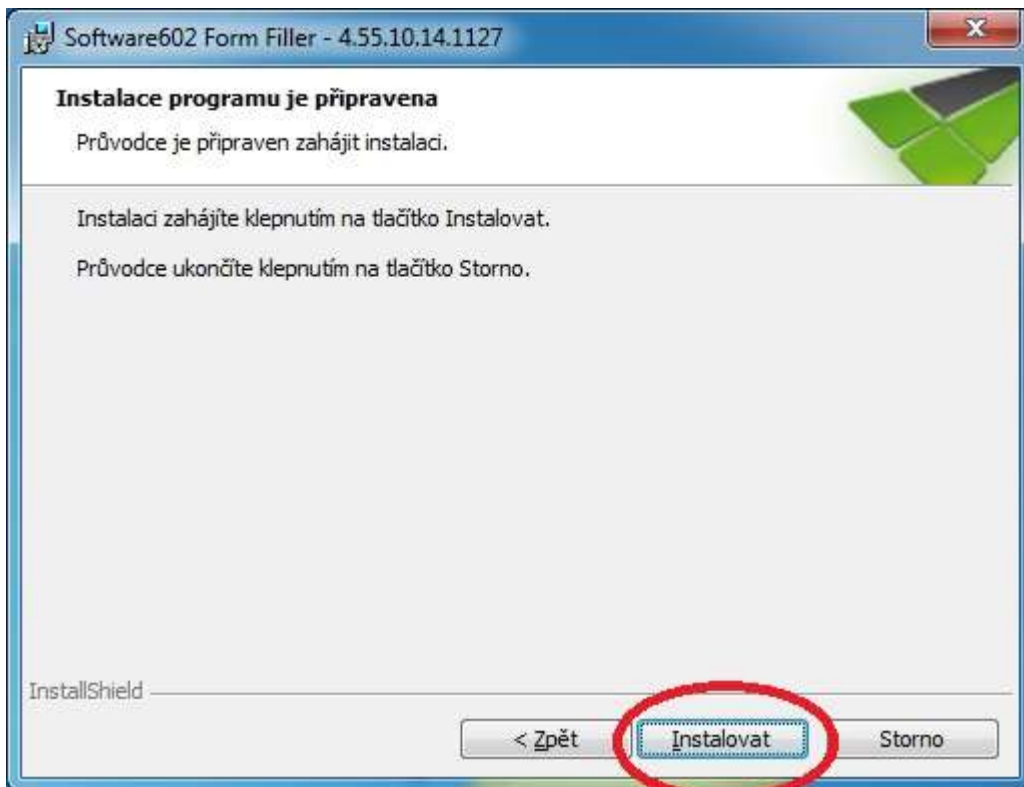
Software602 Form Filler - 4.55.10.14.1127

Instalace programu je připravena

Průvodce je připraven zahájit instalaci.

Instalaci zahájíte klepnutím na tlačítko Instalovat.

Průvodce ukončíte klepnutím na tlačítko Storno.

InstallShield

< Zpět

Instalovat

Storno